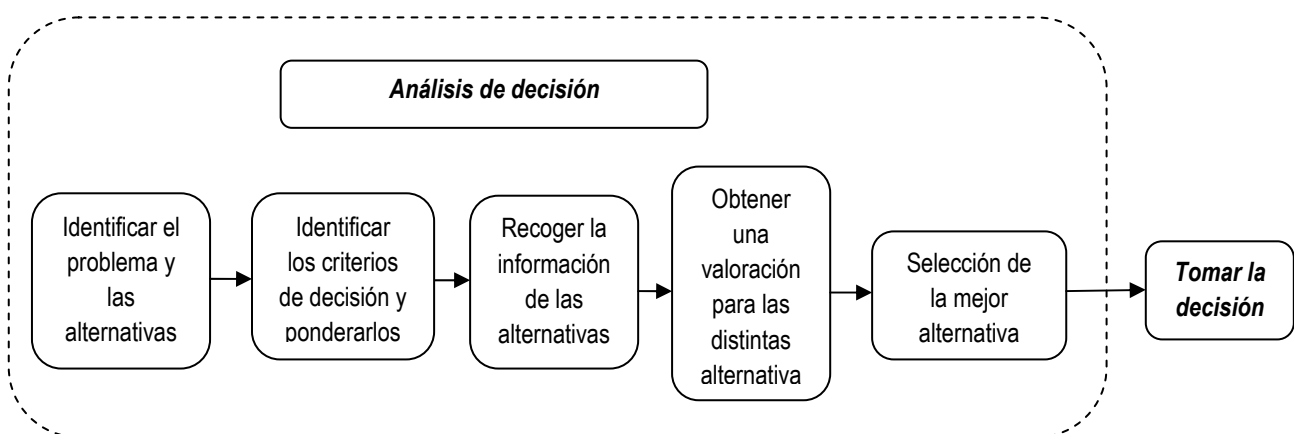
Análisis de decisión

Identificar el problema y las alternativas

Identificar los criterios de decisión y ponderarlos

Recoger la información de las alternativas

Obtener una valoración para las distintas alternativa

Selección de la mejor alternativa

Tomar la decisión